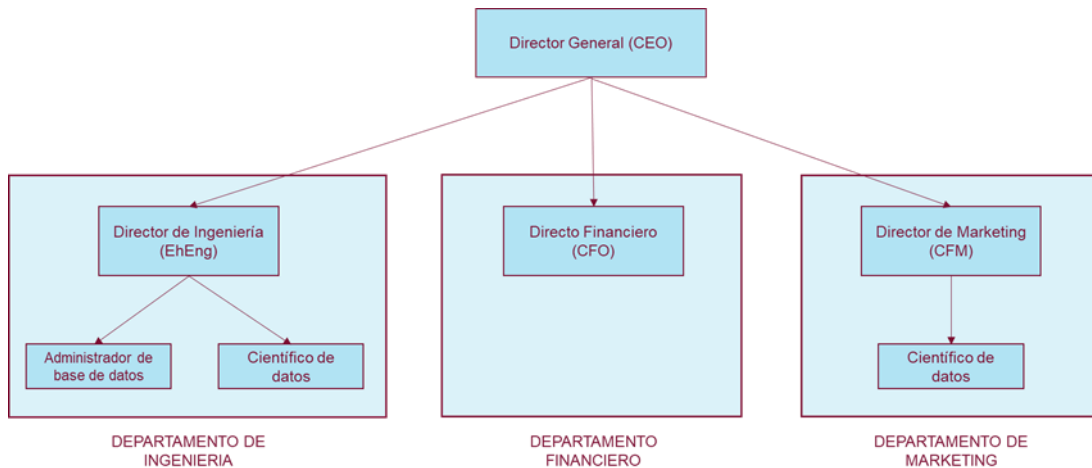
Director General (CEO)

Director de Ingeniería (EhEng)

Administrador de base de datos

Científico de datos

DEPARTAMENTO DE INGENIERIA

Directo Financiero (CFO)

DEPARTAMENTO FINANCIERO

Director de Marketing (CFM)

Científico de datos

DEPARTAMENTO DE MARKETING